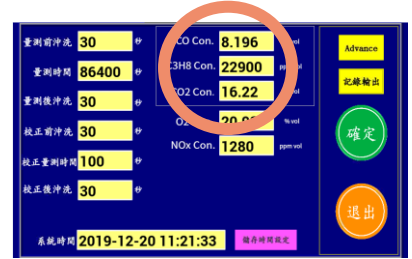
量測前沖洗 30 秒
量測時間 86400 秒
量測後沖洗 30 秒
校正前沖洗 30 秒
校正量測時間 100 秒
校正後沖洗 30 秒

CO Con. 8.196 % vol
C3H8 Con. 22900 ppm vol
CO2 Con. 16.22 % vol
O2 20.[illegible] % vol
NOx Con. 1280 ppm vol

Advance
記錄輸出
確定
退出

系統時間 2019-12-20 11:21:33
儲存時間設定